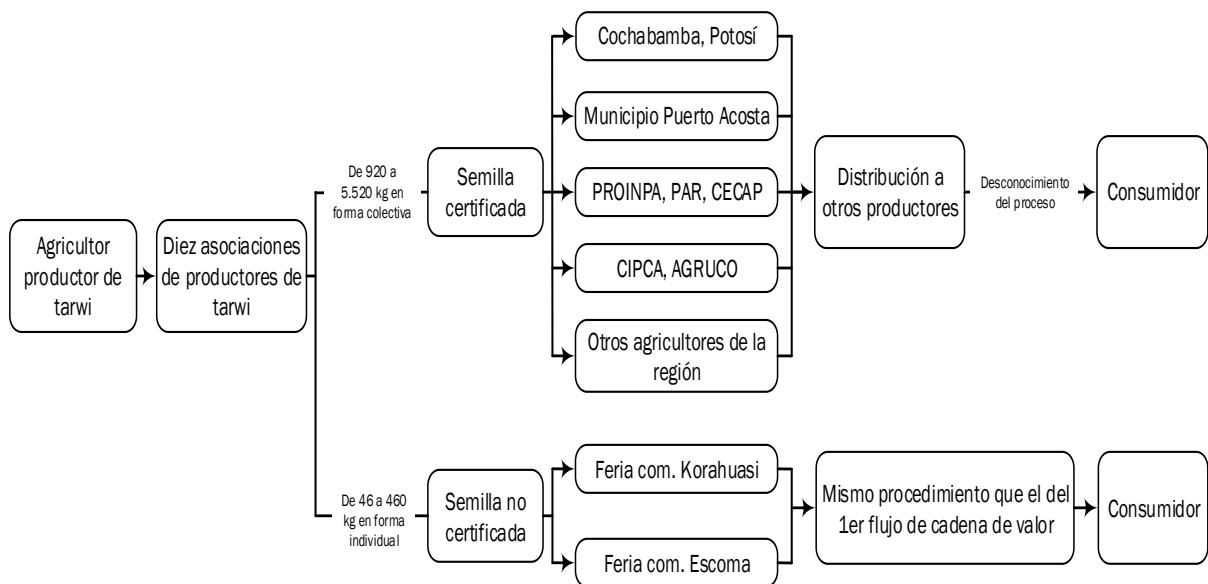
Agricultor productor de tarwi

Diez asociaciones de productores de tarwi

De 920 a 5.520 kg en forma colectiva

Semilla certificada

Cochabamba, Potosí

Municipio Puerto Acosta

PROINPA, PAR, CECAP

CIPCA, AGRUCO

Otros agricultores de la región

Distribución a otros productores

Desconocimiento del proceso

Consumidor

De 46 a 460 kg en forma individual

Semilla no certificada

Feria com. Korahuasi

Feria com. Escoma

Mismo procedimiento que el del 1er flujo de cadena de valor

Consumidor